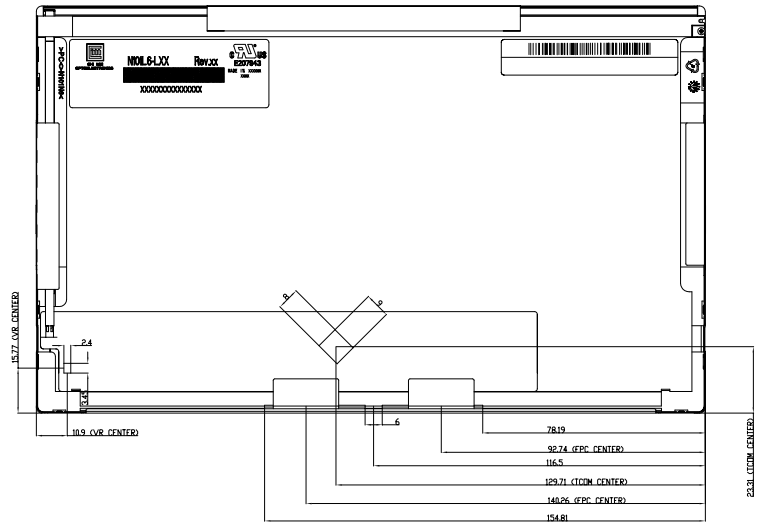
N101L6-LXX Rev.xx

XXXXXXXXXXXXXXXX

E207943

15.77 (VR CENTER)

2.4

3.4

10.9 (VR CENTER)

6

78.19

92.74 (FPC CENTER)

116.5

129.71 (TCON CENTER)

140.26 (FPC CENTER)

154.81

23.31 (TCON CENTER)